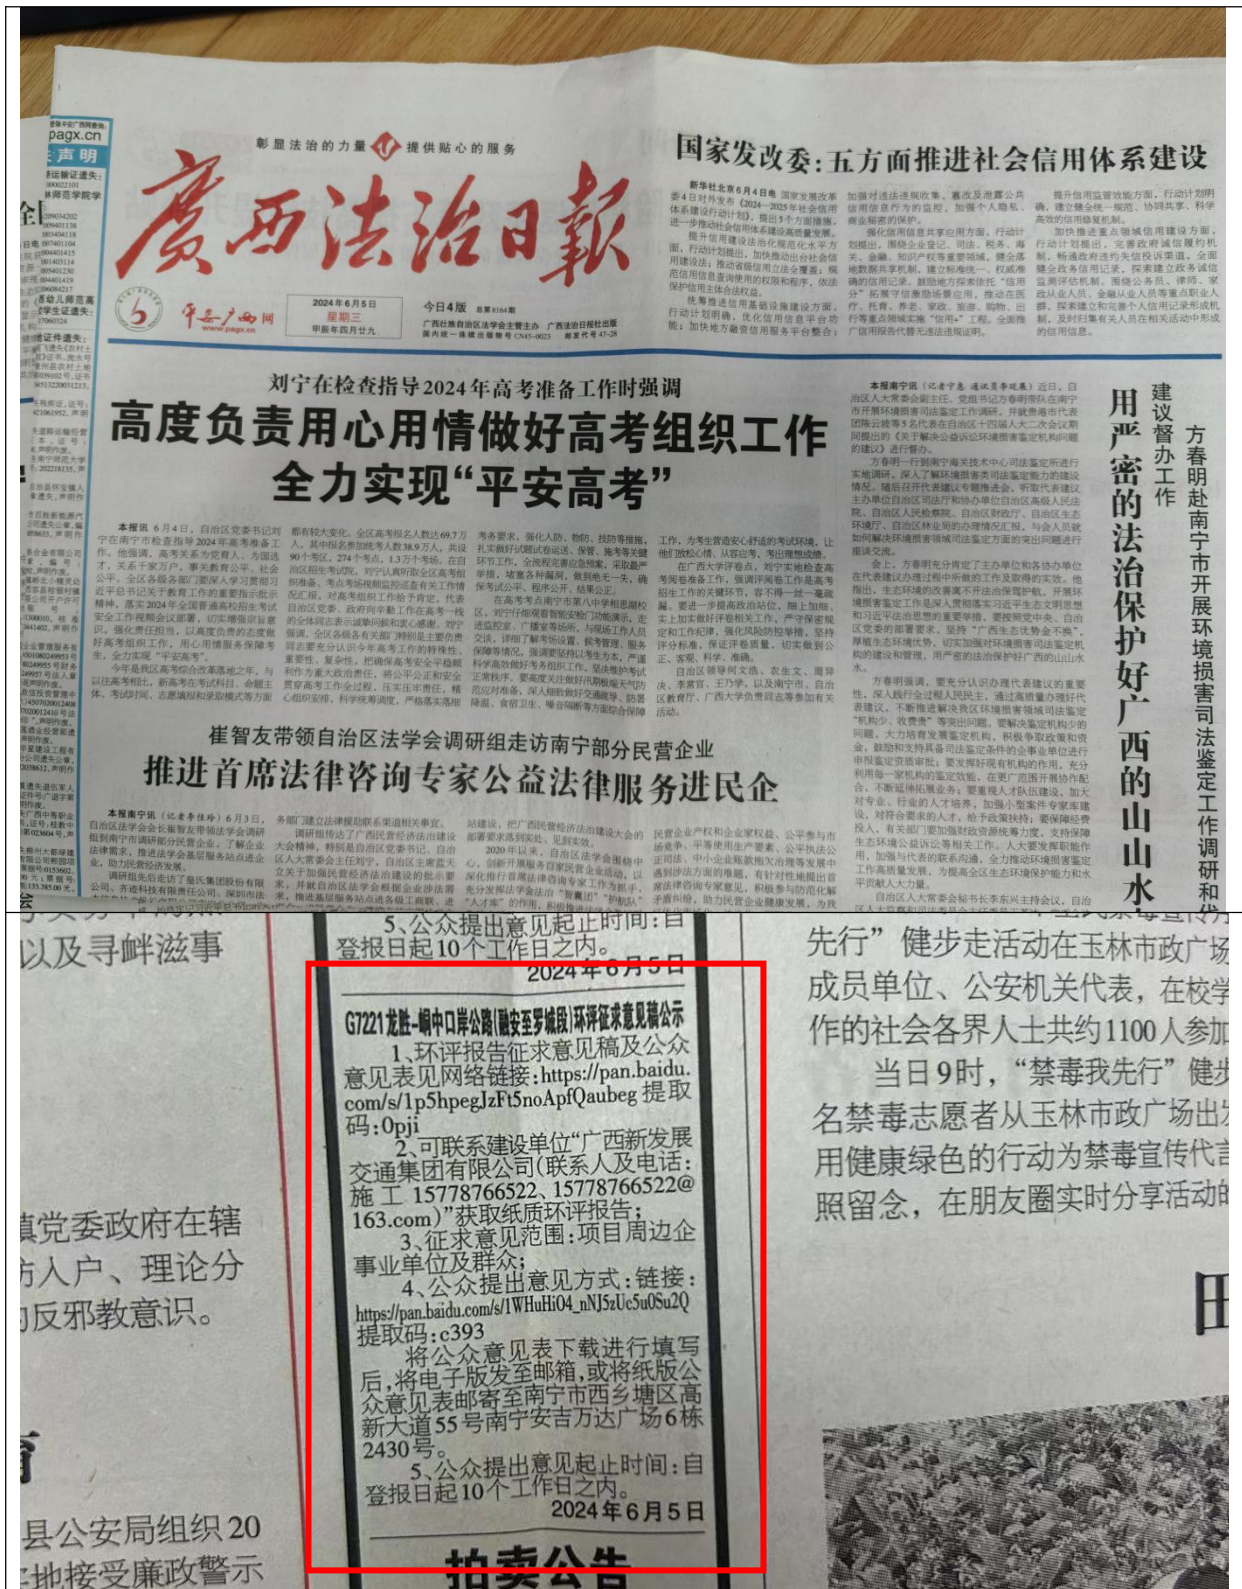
彰显法治的力量 提供贴心的服务

广西法治日报

2024年6月5日 星期三 甲辰年四月廿九

今日4版

国家发改委:五方面推进社会信用体系建设

刘宁在检查指导2024年高考准备工作时强调

高度负责用心用情做好高考组织工作 全力实现“平安高考”

崔智友带领自治区法学会调研组走访南宁部分民营企业

推进首席法律咨询专家公益法律服务进民企

方春明赴南宁市开展环境损害司法鉴定工作调研和

建议督办工作

用严密的法治保护好广西的山山水

以及寻衅滋事

镇党委政府在辖

访入户、理论分

的反邪教意识。

县公安局组织20

地接受廉政警示

5、公众提出意见起止时间:自登报日起10个工作日之内。

2024年6月5日

G7221龙胜-峒中口岸公路(融安至罗城段)环评征求意见稿公示

1、环评报告征求意见稿及公众意见表见网络链接:https://pan.baidu.com/s/1p5hpegJzFt5noApfQaubeg 提取码:0pji

2、可联系建设单位“广西新发展交通集团有限公司(联系人及电话:施工 15778766522、15778766522@163.com)”获取纸质环评报告;

3、征求意见范围:项目周边企事业单位及群众;

4、公众提出意见方式:链接:https://pan.baidu.com/s/1WHuHi04_nNJ5zUc5u0Su2Q 提取码:c393

将公众意见表下载进行填写后,将电子版发至邮箱,或将纸版公众意见表邮寄至南宁市西乡塘区高新大道55号南宁安吉万达广场6栋2430号。

5、公众提出意见起止时间:自登报日起10个工作日之内。

2024年6月5日

拍卖公告

先行”健步走活动在玉林市政广场

成员单位、公安机关代表,在校学

作的社会各界人士共约1100人参加

当日9时,“禁毒我先行”健步

名禁毒志愿者从玉林市政广场出发

用健康绿色的行动为禁毒宣传代言

照留念,在朋友圈实时分享活动的